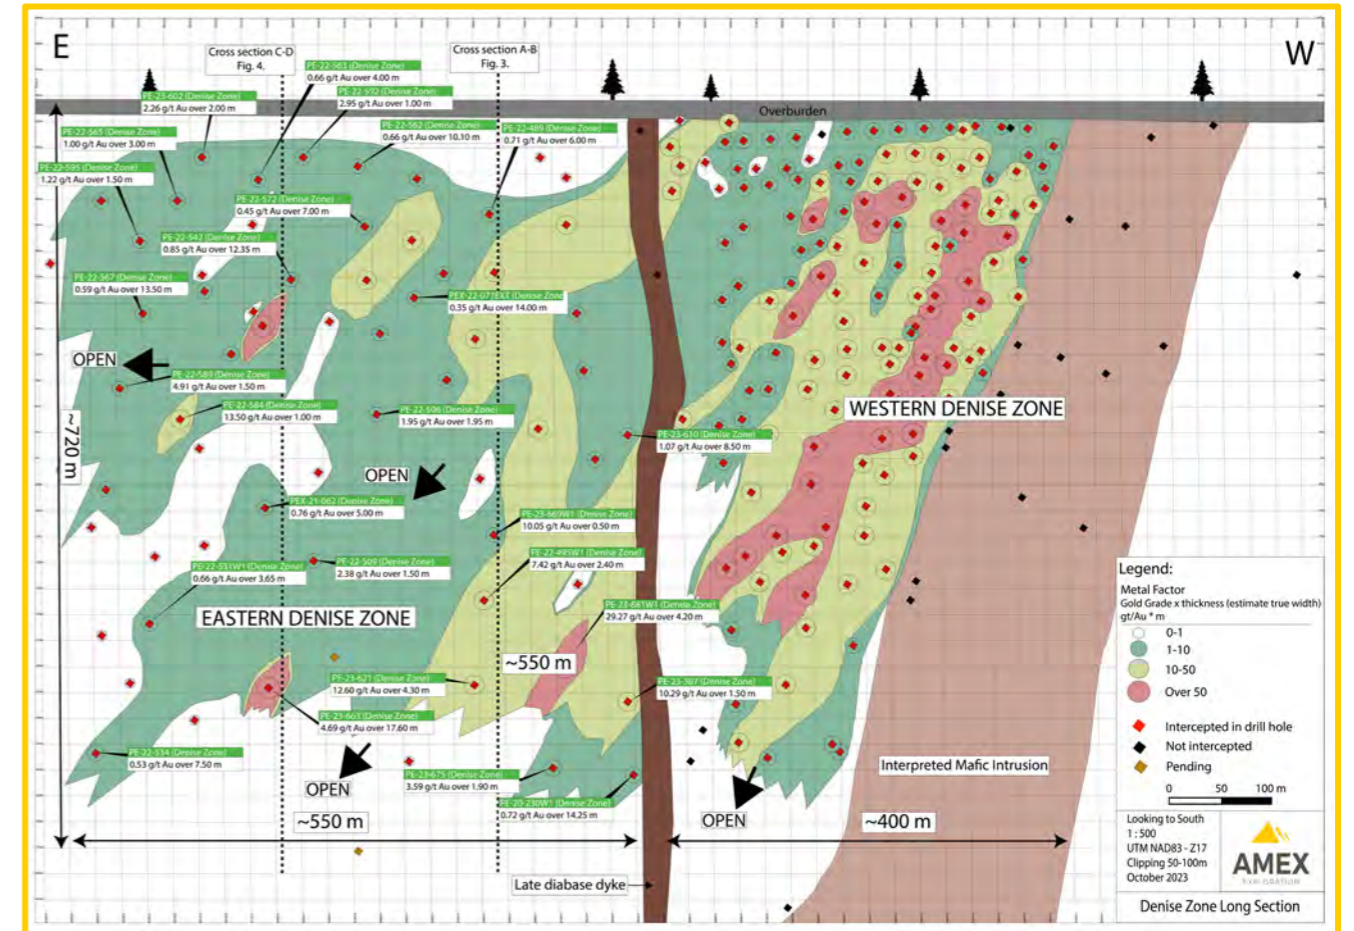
E

W

Cross section C-D
Fig. 4.

Cross section A-B
Fig. 3.

Overburden

PE-22-563 (Denise Zone)
0.66 g/t Au over 4.00 m

PE-23-602 (Denise Zone)
2.26 g/t Au over 2.00 m

PE-22-592 (Denise Zone)
2.95 g/t Au over 1.00 m

PE-22-562 (Denise Zone)
0.66 g/t Au over 10.10 m

PE-22-489 (Denise Zone)
0.71 g/t Au over 6.00 m

PE-22-565 (Denise Zone)
1.00 g/t Au over 3.00 m

PE-22-595 (Denise Zone)
1.22 g/t Au over 1.50 m

PE-22-572 (Denise Zone)
0.45 g/t Au over 7.00 m

PE-22-542 (Denise Zone)
0.85 g/t Au over 12.35 m

PE-22-567 (Denise Zone)
0.59 g/t Au over 13.50 m

PEX-22-077EXT (Denise Zone)
0.35 g/t Au over 14.00 m

OPEN

PE-22-589 (Denise Zone)
4.91 g/t Au over 1.50 m

PE-22-584 (Denise Zone)
13.50 g/t Au over 1.00 m

PE-22-506 (Denise Zone)
1.95 g/t Au over 1.95 m

WESTERN DENISE ZONE

PE-23-610 (Denise Zone)
1.07 g/t Au over 8.50 m

~720 m

OPEN

PEX-21-062 (Denise Zone)
0.76 g/t Au over 5.00 m

PE-23-669W1 (Denise Zone)
10.05 g/t Au over 0.50 m

PE-22-495W1 (Denise Zone)
7.42 g/t Au over 2.40 m

PE-22-551W1 (Denise Zone)
0.66 g/t Au over 3.65 m

PE-22-509 (Denise Zone)
2.38 g/t Au over 1.50 m

EASTERN DENISE ZONE

PE-23-681W1 (Denise Zone)
29.27 g/t Au over 4.20 m

~550 m

PE-23-621 (Denise Zone)
12.60 g/t Au over 4.30 m

PE-23-597 (Denise Zone)
10.29 g/t Au over 1.50 m

PE-23-663 (Denise Zone)
4.69 g/t Au over 17.60 m

PE-22-534 (Denise Zone)
0.53 g/t Au over 7.50 m

PE-23-675 (Denise Zone)
3.59 g/t Au over 1.90 m

PE-20-230W1 (Denise Zone)
0.72 g/t Au over 14.25 m

OPEN

~550 m

OPEN

~400 m

Interpreted Mafic Intrusion

Late diabase dyke

Legend:
Metal Factor
Gold Grade x thickness (estimate true width)
gt/Au * m
0-1
1-10
10-50
Over 50
Intercepted in drill hole
Not intercepted
Pending
0 50 100 m

Looking to South
1 : 500
UTM NAD83 - Z17
Clipping 50-100m
October 2023

AMEX
EXPLORATION

Denise Zone Long Section